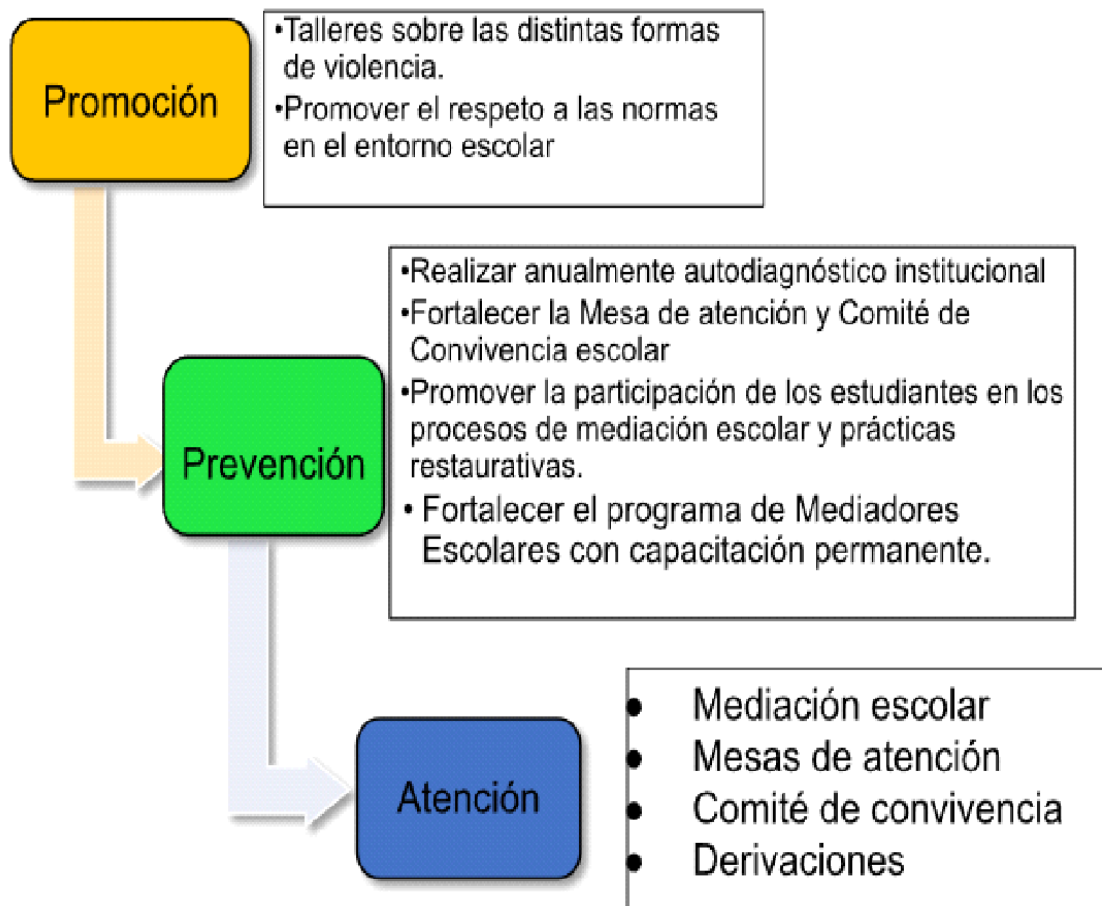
Promoción

•Talleres sobre las distintas formas de violencia.
•Promover el respeto a las normas en el entorno escolar

Prevención

•Realizar anualmente autodiagnóstico institucional
•Fortalecer la Mesa de atención y Comité de Convivencia escolar
•Promover la participación de los estudiantes en los procesos de mediación escolar y prácticas restaurativas.
• Fortalecer el programa de Mediadores Escolares con capacitación permanente.

Atención

• Mediación escolar
• Mesas de atención
• Comité de convivencia
• Derivaciones